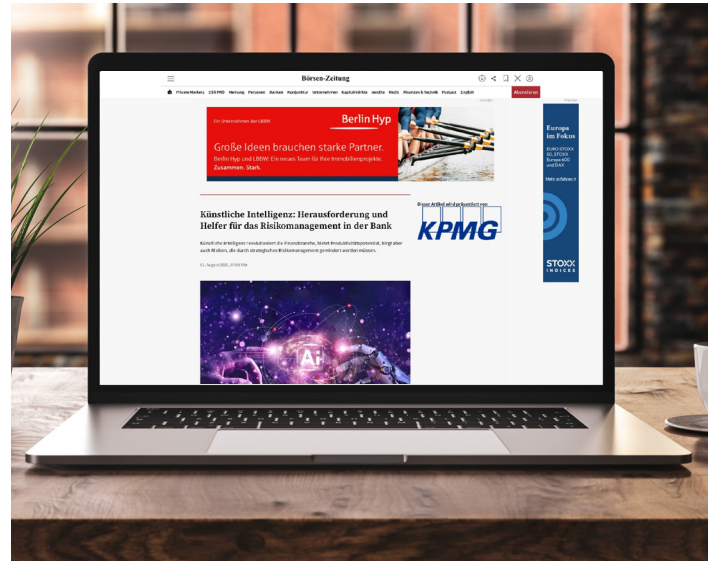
Börsen-Zeitung

Private Markets LBS PRO Meinung Personen Banken Konjunktur Unternehmen Kapitalmärkte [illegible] Recht Wissen & Technik Podcast English Abonnieren

Ein Unternehmen der LBBW

Berlin Hyp

Große Ideen brauchen starke Partner.

Berlin Hyp und LBBW: Ein neues Team für Ihre Immobilienprojekte. Zusammen. Stark.

Europa im Fokus

EURO STOXX 50, STOXX Europe 600 und DAX

Mehr erfahren

STOXX INDICES

Künstliche Intelligenz: Herausforderung und Helfer für das Risikomanagement in der Bank

Dieser Artikel wird präsentiert von

KPMG

Künstliche Intelligenz revolutioniert die Finanzbranche, bietet Produktivitätspotenzial, birgt aber auch Risiken, die durch strategisches Risikomanagement gemindert werden müssen.

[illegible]

Ai